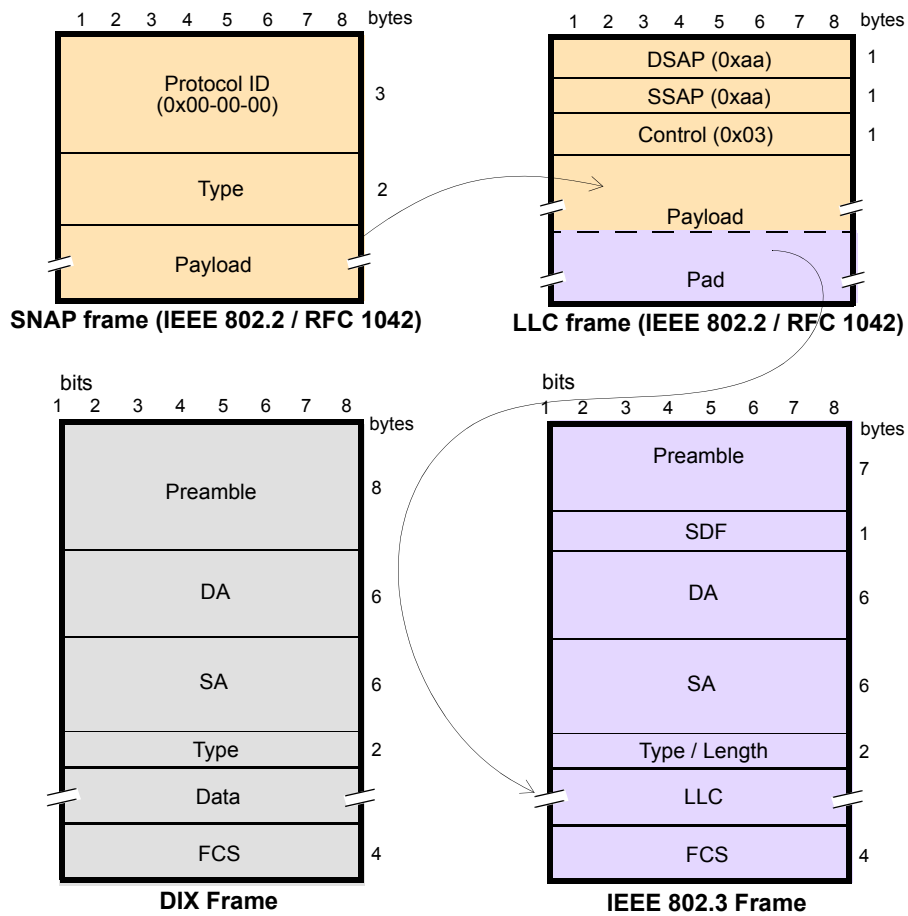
1 2 3 4 5 6 7 8 bytes

Protocol ID (0x00-00-00) 3

Type 2

Payload

SNAP frame (IEEE 802.2 / RFC 1042)

1 2 3 4 5 6 7 8 bytes

DSAP (0xaa) 1

SSAP (0xaa) 1

Control (0x03) 1

Payload

Pad

LLC frame (IEEE 802.2 / RFC 1042)

bits
1 2 3 4 5 6 7 8
bytes

Preamble 8

DA 6

SA 6

Type 2

Data

FCS 4

DIX Frame

bits
1 2 3 4 5 6 7 8
bytes

Preamble 7

SDF 1

DA 6

SA 6

Type / Length 2

LLC

FCS 4

IEEE 802.3 Frame